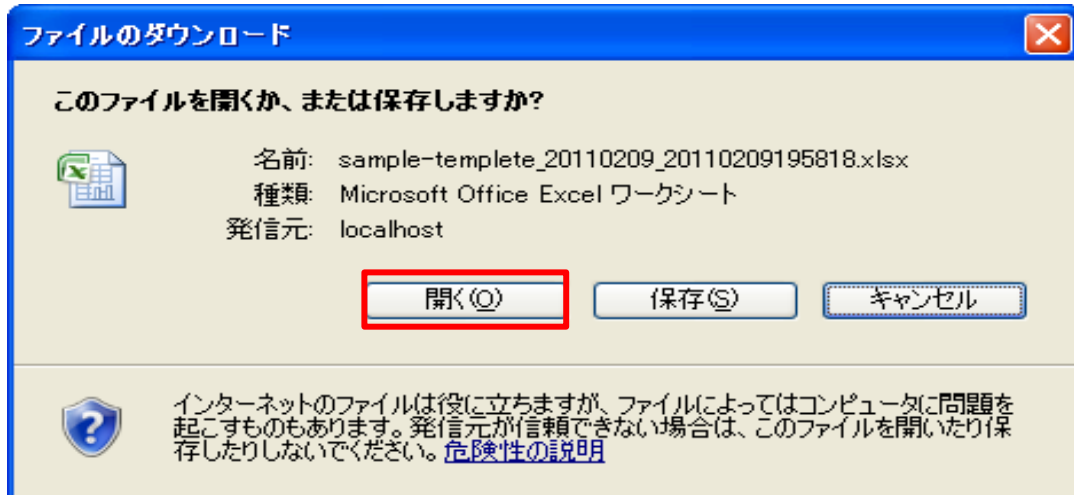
ファイルのダウンロード

このファイルを開くか、または保存しますか?

名前: sample-templete_20110209_20110209195818.xlsx
種類: Microsoft Office Excel ワークシート
発信元: localhost

開く(O)
保存(S)
キャンセル

インターネットのファイルは役に立ちますが、ファイルによってはコンピュータに問題を起こすものもあります。発信元が信頼できない場合は、このファイルを開いたり保存したりしないでください。危険性の説明